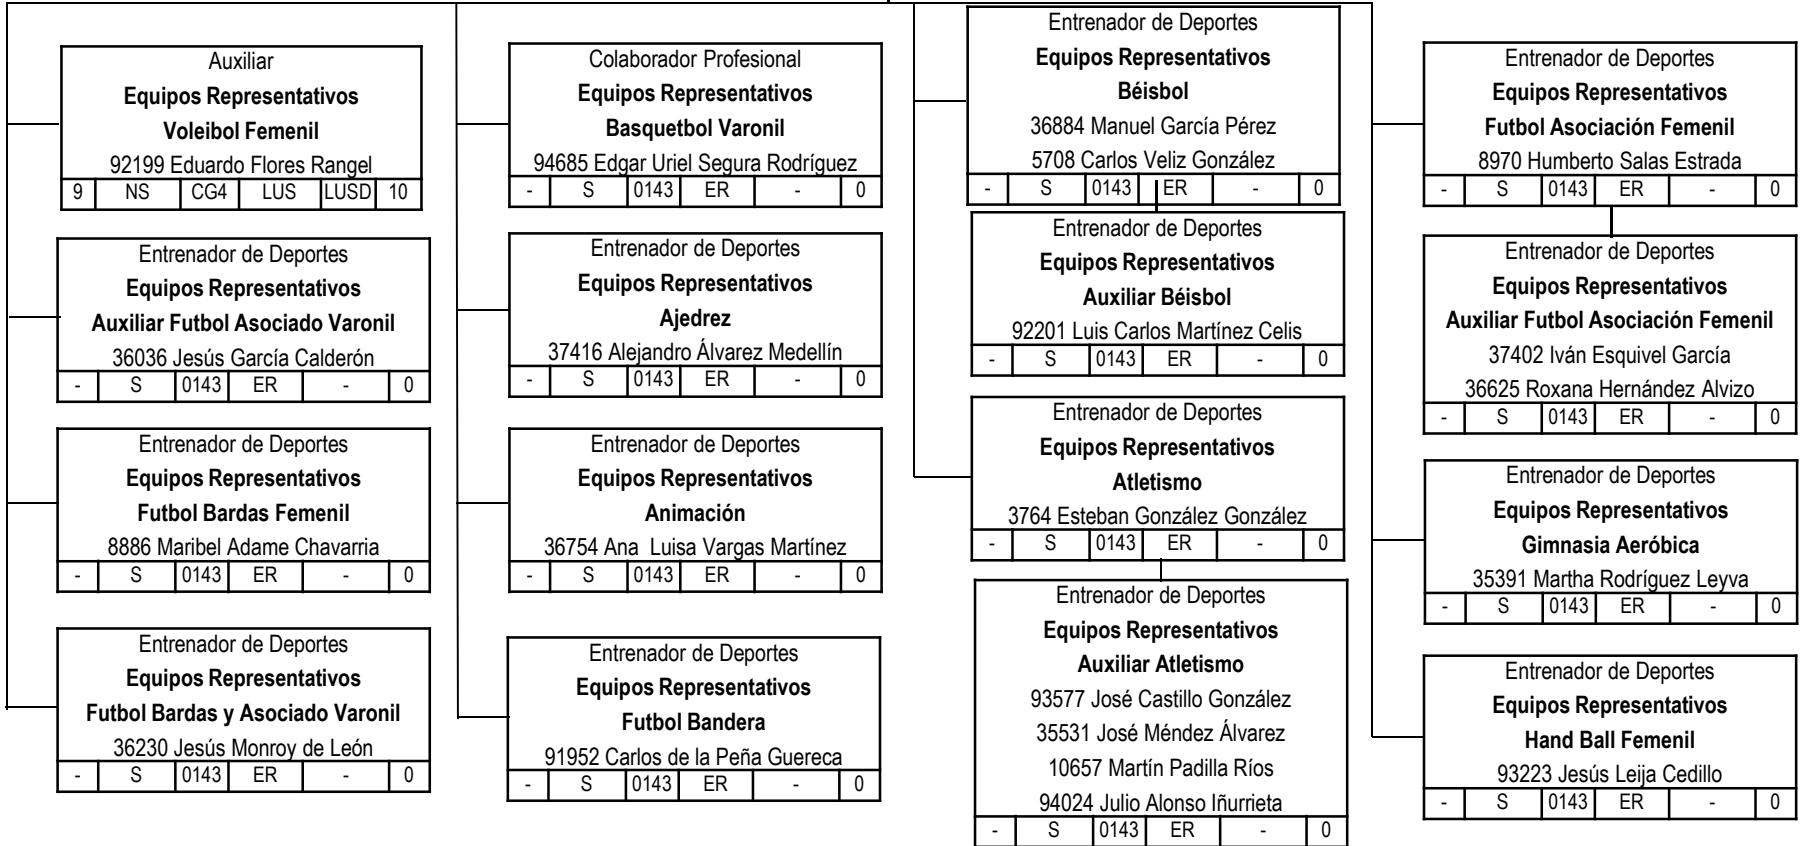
Auxiliar
**Equipos Representativos**
**Voleibol Femenil**
92199 Eduardo Flores Rangel

| 9 | NS | CG4 | LUS | LUSD | 10 |
|---|---|---|---|---|---|

Entrenador de Deportes
**Equipos Representativos**
**Auxiliar Futbol Asociado Varonil**
36036 Jesús García Calderón

| - | S | 0143 | ER | - | 0 |
|---|---|---|---|---|---|

Entrenador de Deportes
**Equipos Representativos**
**Futbol Bardas Femenil**
8886 Maribel Adame Chavarria

| - | S | 0143 | ER | - | 0 |
|---|---|---|---|---|---|

Entrenador de Deportes
**Equipos Representativos**
**Futbol Bardas y Asociado Varonil**
36230 Jesús Monroy de León

| - | S | 0143 | ER | - | 0 |
|---|---|---|---|---|---|

Colaborador Profesional
**Equipos Representativos**
**Basquetbol Varonil**
94685 Edgar Uriel Segura Rodríguez

| - | S | 0143 | ER | - | 0 |
|---|---|---|---|---|---|

Entrenador de Deportes
**Equipos Representativos**
**Ajedrez**
37416 Alejandro Álvarez Medellín

| - | S | 0143 | ER | - | 0 |
|---|---|---|---|---|---|

Entrenador de Deportes
**Equipos Representativos**
**Animación**
36754 Ana Luisa Vargas Martínez

| - | S | 0143 | ER | - | 0 |
|---|---|---|---|---|---|

Entrenador de Deportes
**Equipos Representativos**
**Futbol Bandera**
91952 Carlos de la Peña Guereca

| - | S | 0143 | ER | - | 0 |
|---|---|---|---|---|---|

Entrenador de Deportes
**Equipos Representativos**
**Béisbol**
36884 Manuel García Pérez
5708 Carlos Veliz González

| - | S | 0143 | ER | - | 0 |
|---|---|---|---|---|---|

Entrenador de Deportes
**Equipos Representativos**
**Auxiliar Béisbol**
92201 Luis Carlos Martínez Celis

| - | S | 0143 | ER | - | 0 |
|---|---|---|---|---|---|

Entrenador de Deportes
**Equipos Representativos**
**Atletismo**
3764 Esteban González González

| - | S | 0143 | ER | - | 0 |
|---|---|---|---|---|---|

Entrenador de Deportes
**Equipos Representativos**
**Auxiliar Atletismo**
93577 José Castillo González
35531 José Méndez Álvarez
10657 Martín Padilla Ríos
94024 Julio Alonso Iñurrieta

| - | S | 0143 | ER | - | 0 |
|---|---|---|---|---|---|

Entrenador de Deportes
**Equipos Representativos**
**Futbol Asociación Femenil**
8970 Humberto Salas Estrada

| - | S | 0143 | ER | - | 0 |
|---|---|---|---|---|---|

Entrenador de Deportes
**Equipos Representativos**
**Auxiliar Futbol Asociación Femenil**
37402 Iván Esquivel García
36625 Roxana Hernández Alvizo

| - | S | 0143 | ER | - | 0 |
|---|---|---|---|---|---|

Entrenador de Deportes
**Equipos Representativos**
**Gimnasia Aeróbica**
35391 Martha Rodríguez Leyva

| - | S | 0143 | ER | - | 0 |
|---|---|---|---|---|---|

Entrenador de Deportes
**Equipos Representativos**
**Hand Ball Femenil**
93223 Jesús Leija Cedillo

| - | S | 0143 | ER | - | 0 |
|---|---|---|---|---|---|